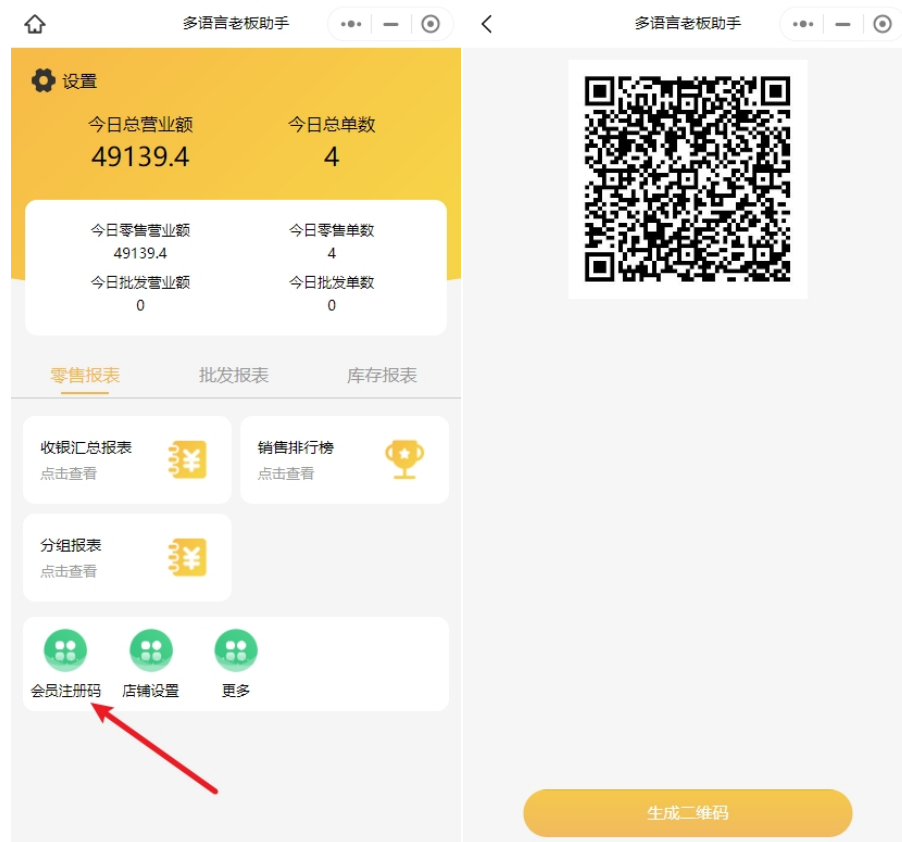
多语言老板助手

设置

今日总营业额
49139.4

今日总单数
4

今日零售营业额
49139.4

今日零售单数
4

今日批发营业额
0

今日批发单数
0

零售报表 批发报表 库存报表

收银汇总报表
点击查看

销售排行榜
点击查看

分组报表
点击查看

会员注册码 店铺设置 更多

多语言老板助手

生成二维码